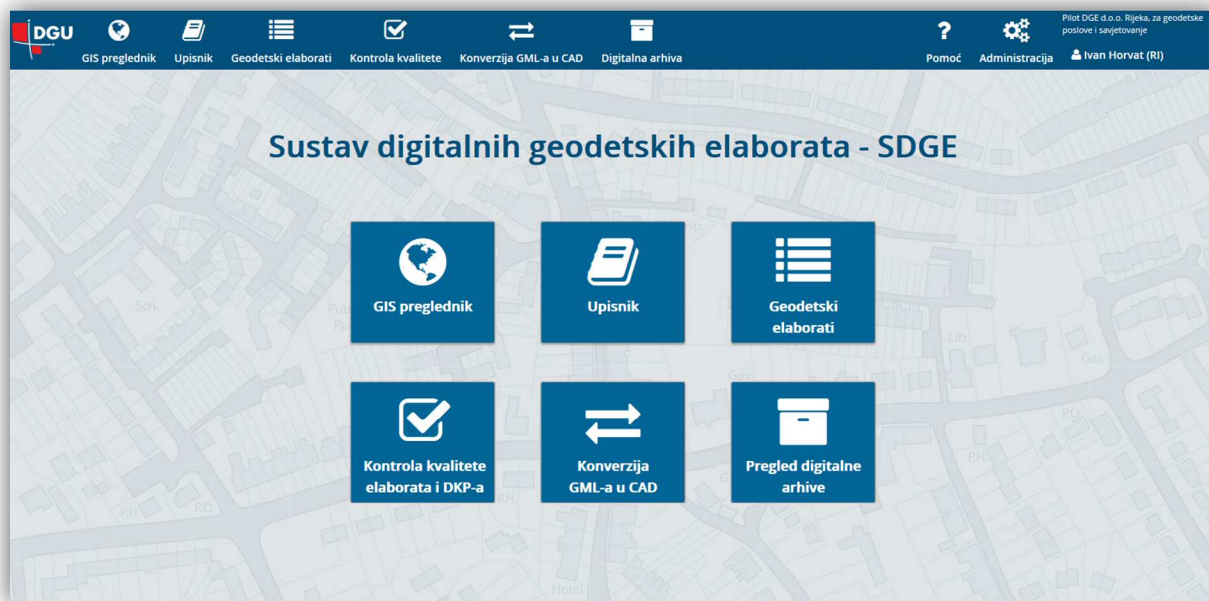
DGU GIS preglednik Upisnik Geodetski elaborati Kontrola kvalitete Konverzija GML-a u CAD Digitalna arhiva

Pomoć Administracija

Pilot DGE d.o.o. Rijeka, za geodetske poslove i savjetovanje

Ivan Horvat (RI)

Sustav digitalnih geodetskih elaborata - SDGE

GIS preglednik

Upisnik

Geodetski elaborati

Kontrola kvalitete elaborata i DKP-a

Konverzija GML-a u CAD

Pregled digitalne arhive